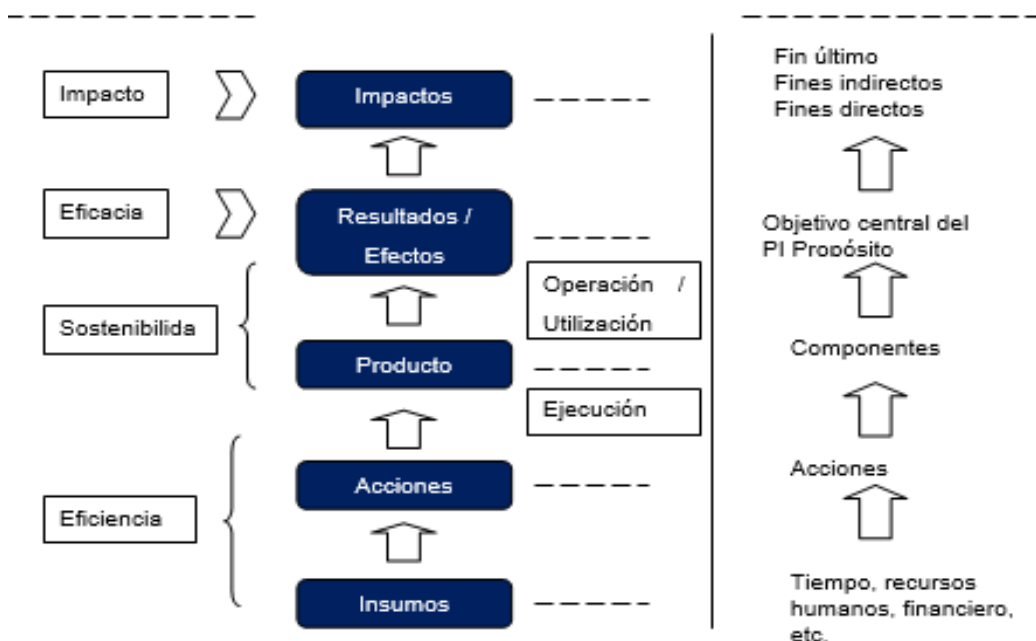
Impacto

Impactos

Fin último
Fines indirectos
Fines directos

Eficacia

Resultados / Efectos

Objetivo central del PI Propósito

Sostenibilida

Operación / Utilización

Producto

Componentes

Ejecución

Acciones

Acciones

Eficiencia

Insumos

Tiempo, recursos humanos, financiero, etc.